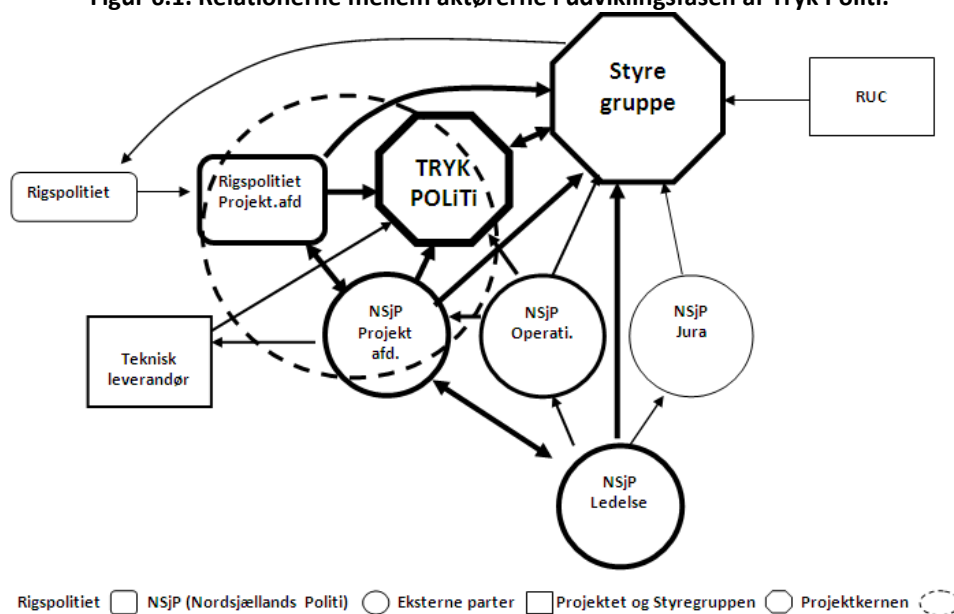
Figur 6.1: Relationerne mellem aktørerne i udviklingsfasen af Tryk Politi.

Styre gruppe

RUC

Rigspolitiet

Rigspolitiet Projekt.afd

TRYK POLITi

NSjP Projekt afd.

NSjP Operati.

NSjP Jura

Teknisk leverandør

NSjP Ledelse

Rigspolitiet NSjP (Nordsjællands Politi) Eksterne parter Projektet og Styregruppen Projektkernen